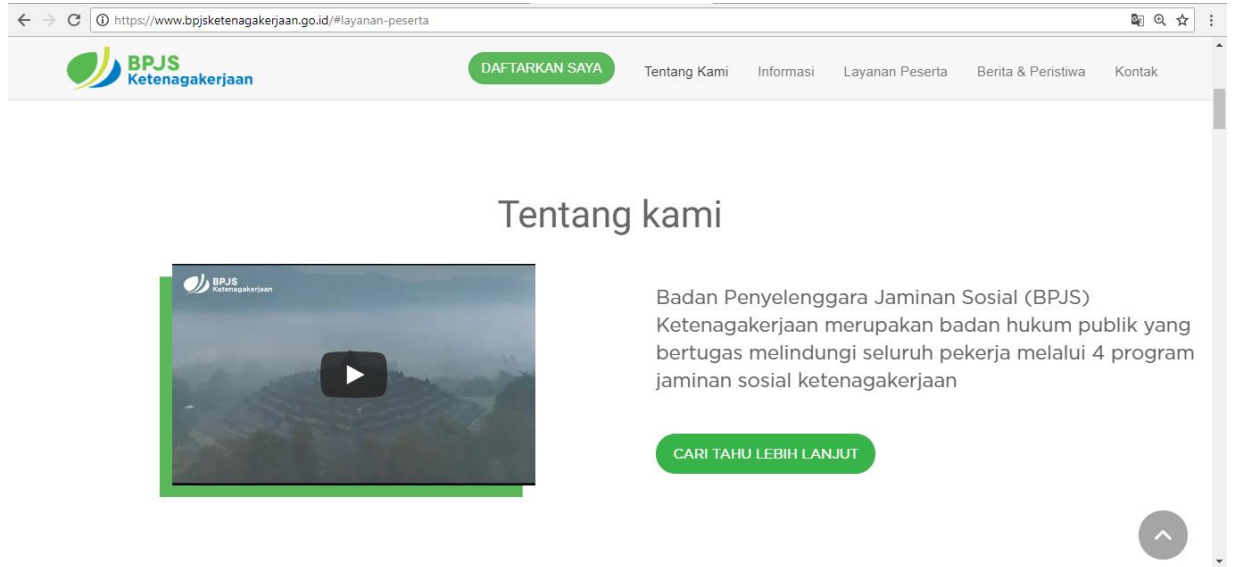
https://www.bpjsketenagakerjaan.go.id/#layanan-peserta

BPJS Ketenagakerjaan

DAFTARKAN SAYA

Tentang Kami

Informasi

Layanan Peserta

Berita & Peristiwa

Kontak

Tentang kami

BPJS Ketenagakerjaan

Badan Penyelenggara Jaminan Sosial (BPJS) Ketenagakerjaan merupakan badan hukum publik yang bertugas melindungi seluruh pekerja melalui 4 program jaminan sosial ketenagakerjaan

CARI TAHU LEBIH LANJUT